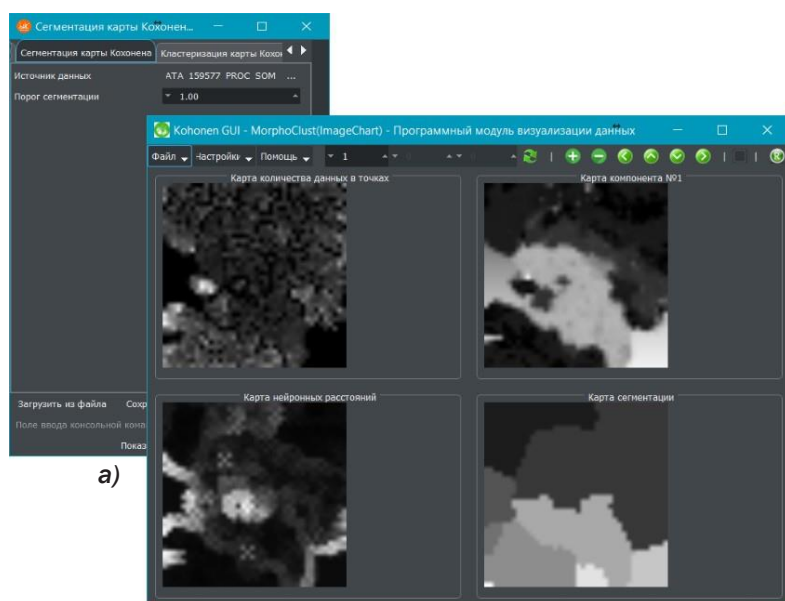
Сегментация карты Кохонен...

Сегментация карты Кохонена | Кластеризация карты Кохон

Источник данных ATA_159577_PROC_SOM ...

Порог сегментации 1.00

Загрузить из файла Сохр

Поле ввода консольной кома

Показ

а)

Kohonen GUI - MorphoClust(ImageChart) - Программный модуль визуализации данных

Файл Настройки Помощь 1

Карта количества данных в точках

Карта компонента №1

Карта нейронных расстояний

Карта сегментации